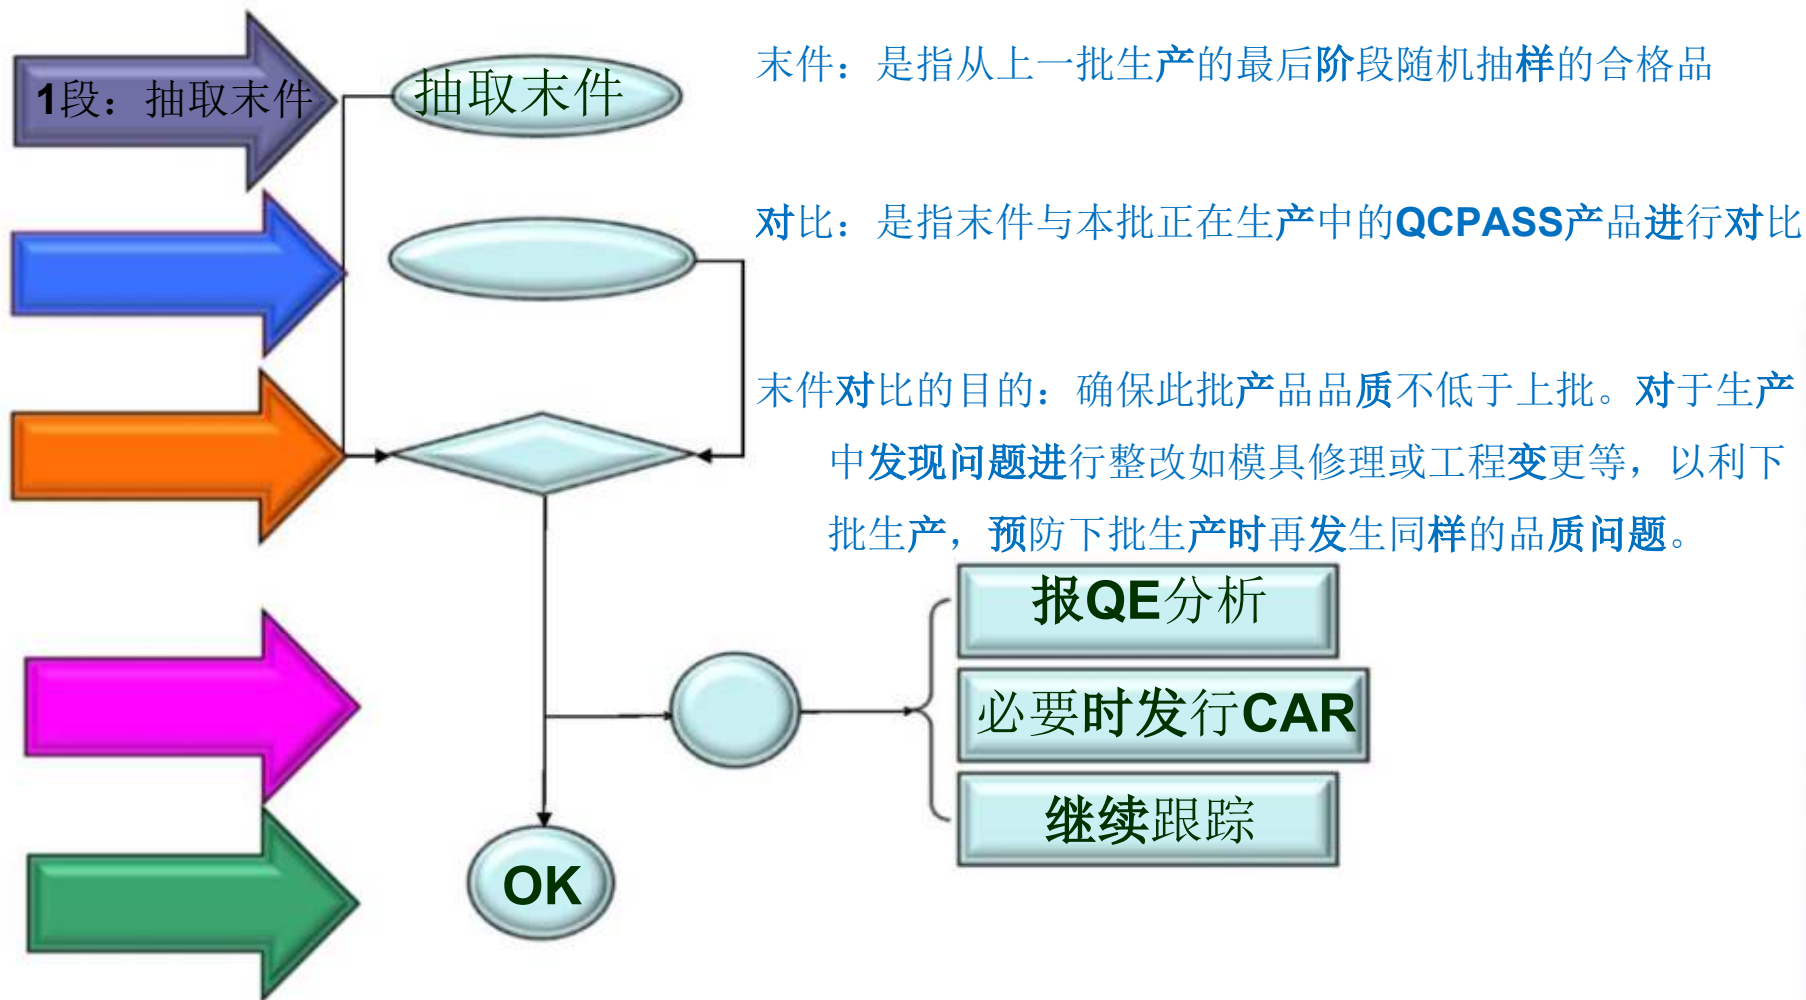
1段：抽取末件

抽取末件

末件：是指从上一批生产的最后阶段随机抽样的合格品

对比：是指末件与本批正在生产中的QCPASS产品进行对比

末件对比的目的：确保此批产品品质不低于上批。对于生产中发现问题进行整改如模具修理或工程变更等，以利下批生产，预防下批生产时再发生同样的品质问题。

报QE分析

必要时发行CAR

继续跟踪

OK